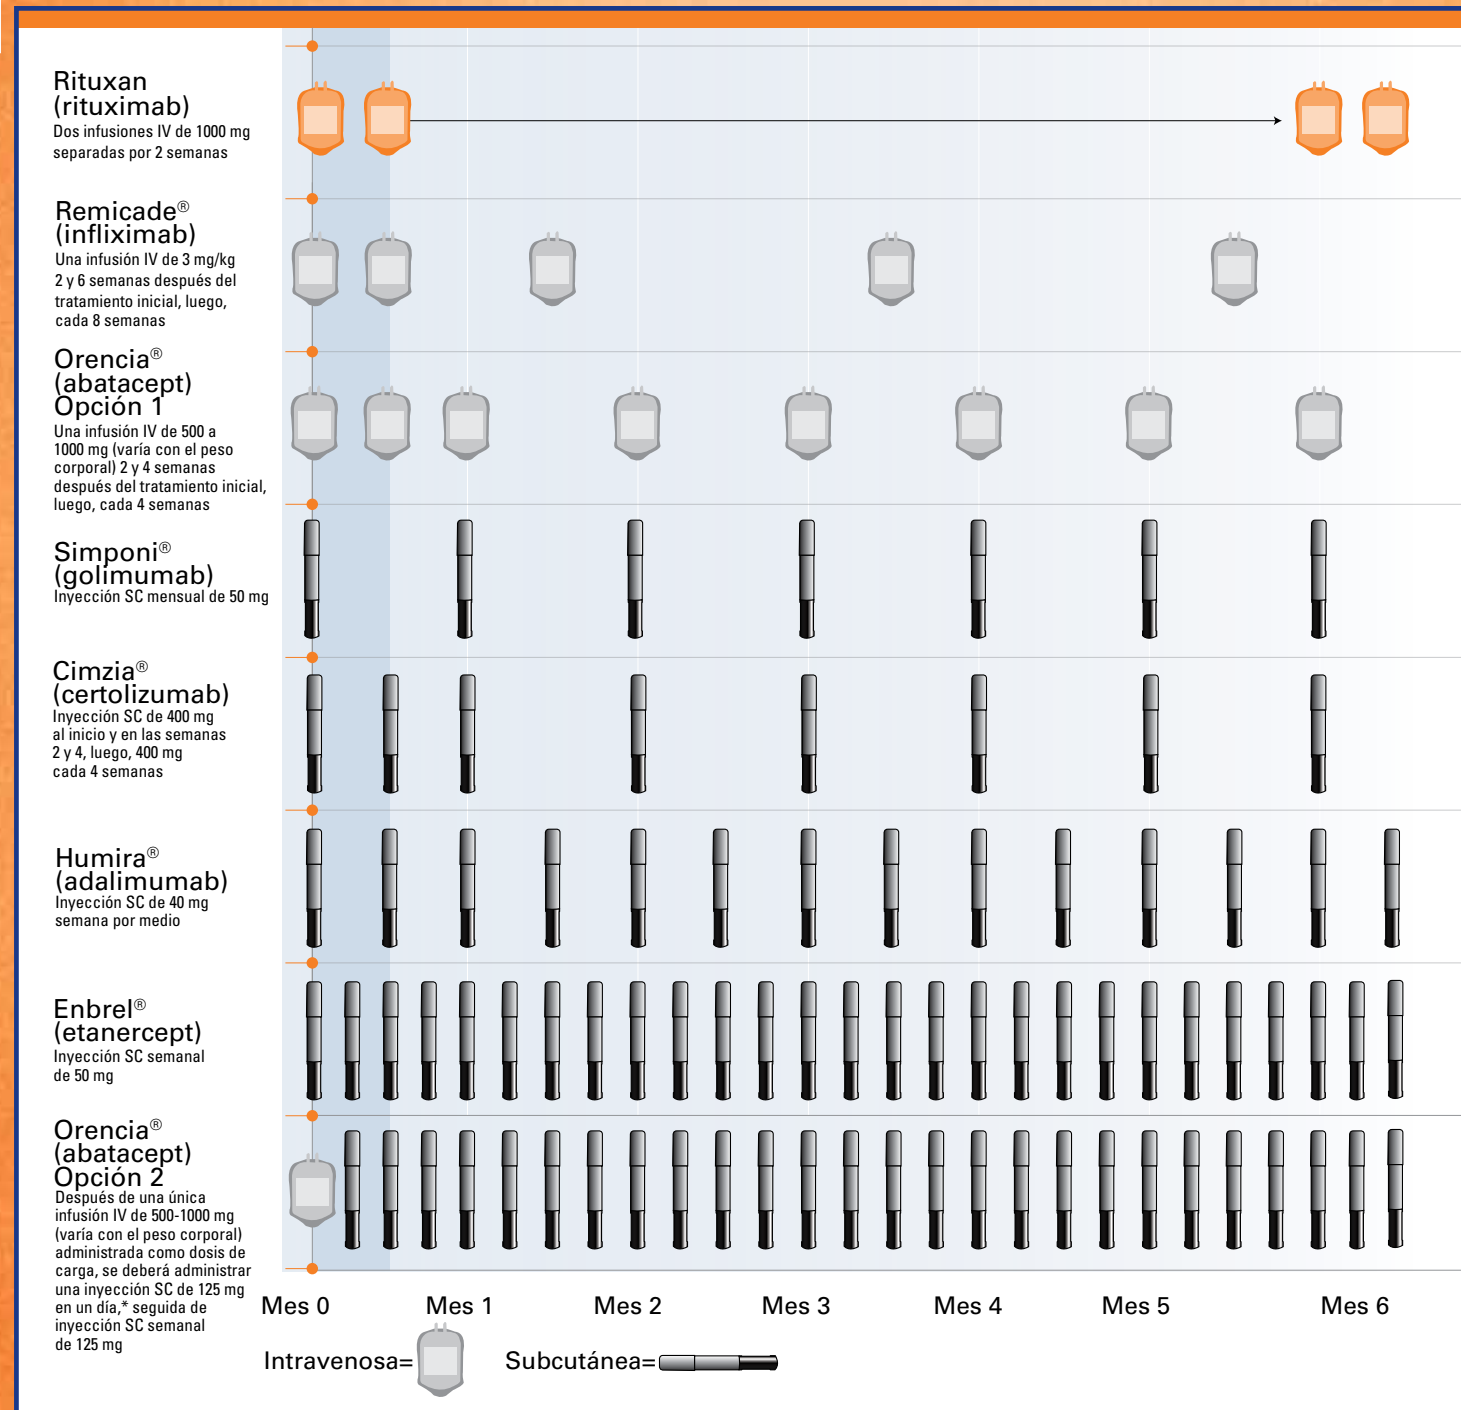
Rituxan
(rituximab)
Dos infusiones IV de 1000 mg separadas por 2 semanas

Remicade®
(infliximab)
Una infusión IV de 3 mg/kg 2 y 6 semanas después del tratamiento inicial, luego, cada 8 semanas

Orencia®
(abatacept)
Opción 1
Una infusión IV de 500 a 1000 mg (varía con el peso corporal) 2 y 4 semanas después del tratamiento inicial, luego, cada 4 semanas

Simponi®
(golimumab)
Inyección SC mensual de 50 mg

Cimzia®
(certolizumab)
Inyección SC de 400 mg al inicio y en las semanas 2 y 4, luego, 400 mg cada 4 semanas

Humira®
(adalimumab)
Inyección SC de 40 mg semana por medio

Enbrel®
(etanercept)
Inyección SC semanal de 50 mg

Orencia®
(abatacept)
Opción 2
Después de una única infusión IV de 500-1000 mg (varía con el peso corporal) administrada como dosis de carga, se deberá administrar una inyección SC de 125 mg en un día,* seguida de inyección SC semanal de 125 mg

Mes 0 Mes 1 Mes 2 Mes 3 Mes 4 Mes 5 Mes 6

Intravenosa= Subcutánea=